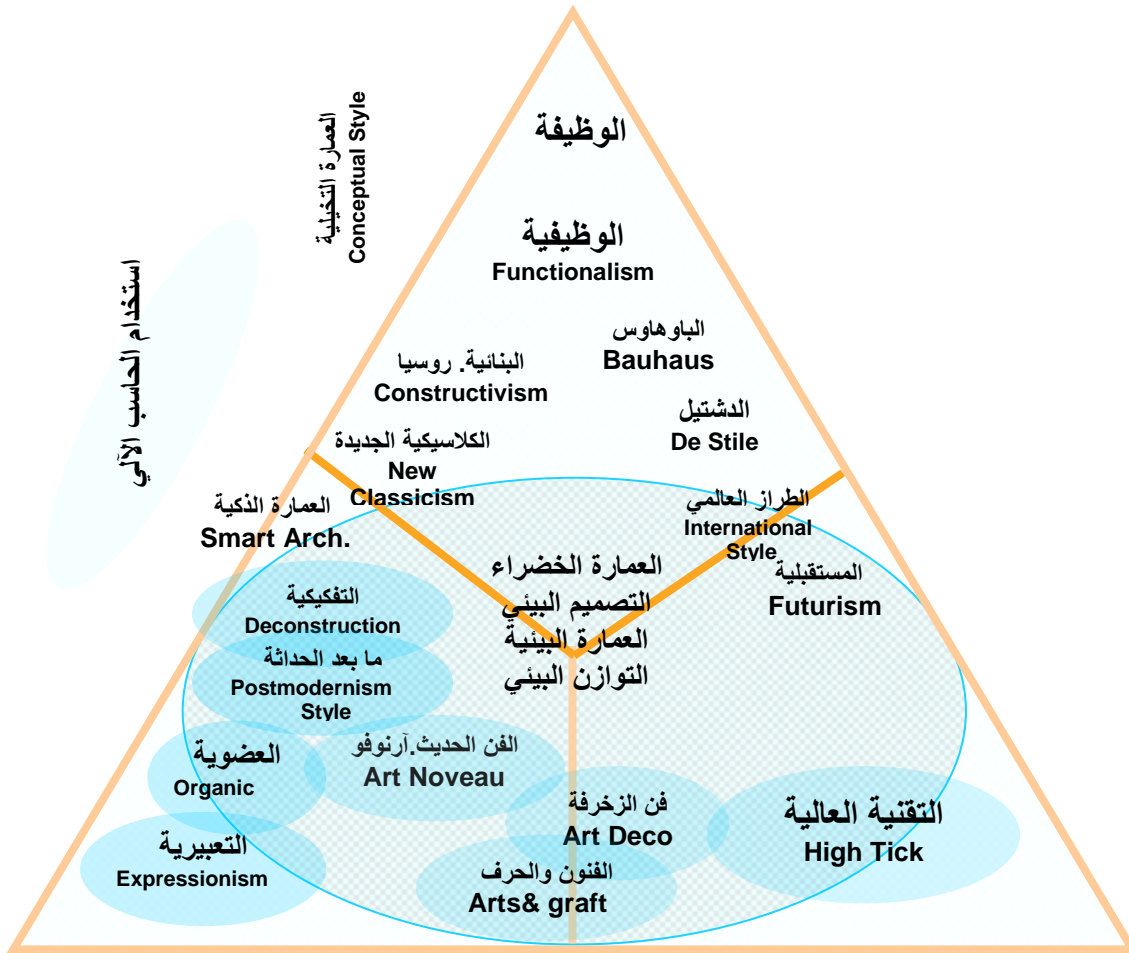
الوظيفة

العمارة التخيلية
Conceptual Style

استخدام الحاسب الآلي

الوظيفية
Functionalism

الباوهاوس
Bauhaus

البنائية. روسيا
Constructivism

الدشتيل
De Stile

الكلاسيكية الجديدة
New Classicism

العمارة الذكية
Smart Arch.

الطراز العالمي
International Style

المستقبلية
Futurism

العمارة الخضراء
التصميم البيئي
العمارة البيئية
التوازن البيئي

التفكيكية
Deconstruction

ما بعد الحداثة
Postmodernism Style

العضوية
Organic

الفن الحديث.آرنوفو
Art Noveau

فن الزخرفة
Art Deco

التقنية العالية
High Tick

التعبيرية
Expressionism

الفنون والحرف
Arts& graft